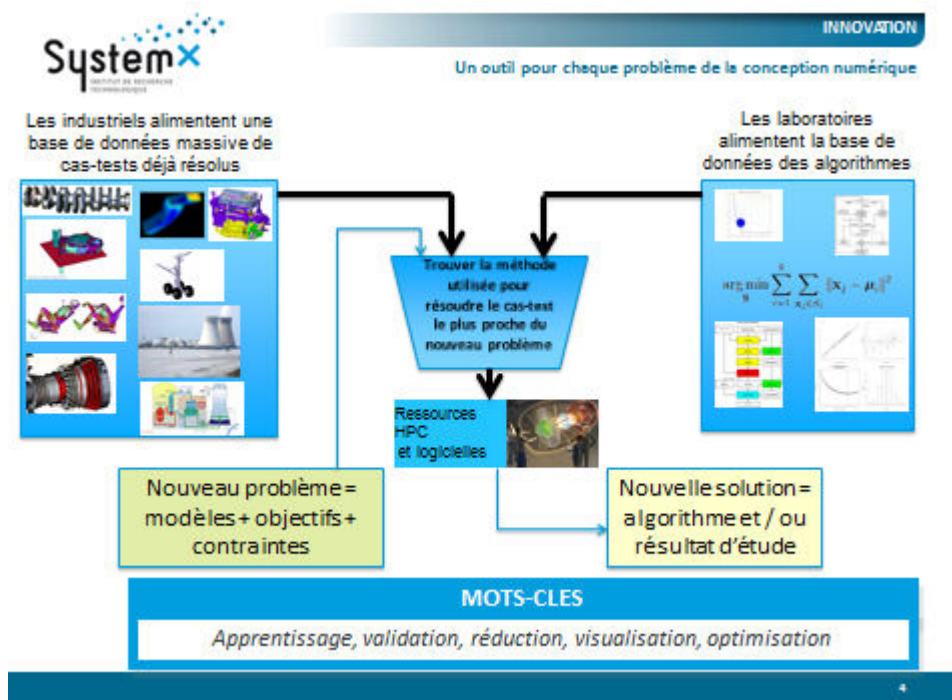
SystemX
INSTITUT DE RECHERCHE TECHNOLOGIQUE

INNOVATION

Un outil pour chaque problème de la conception numérique

Les industriels alimentent une base de données massive de cas-tests déjà résolus

Les laboratoires alimentent la base de données des algorithmes

$\arg\min_{S} \sum_{i=1}^{k} \sum_{x_j \in S_i} \|x_j - \mu_i\|^2$

Trouver la méthode utilisée pour résoudre le cas-test le plus proche du nouveau problème

Ressources HPC et logicielles

Nouveau problème = modèles + objectifs + contraintes

Nouvelle solution = algorithme et / ou résultat d'étude

MOTS-CLES

Apprentissage, validation, réduction, visualisation, optimisation

4